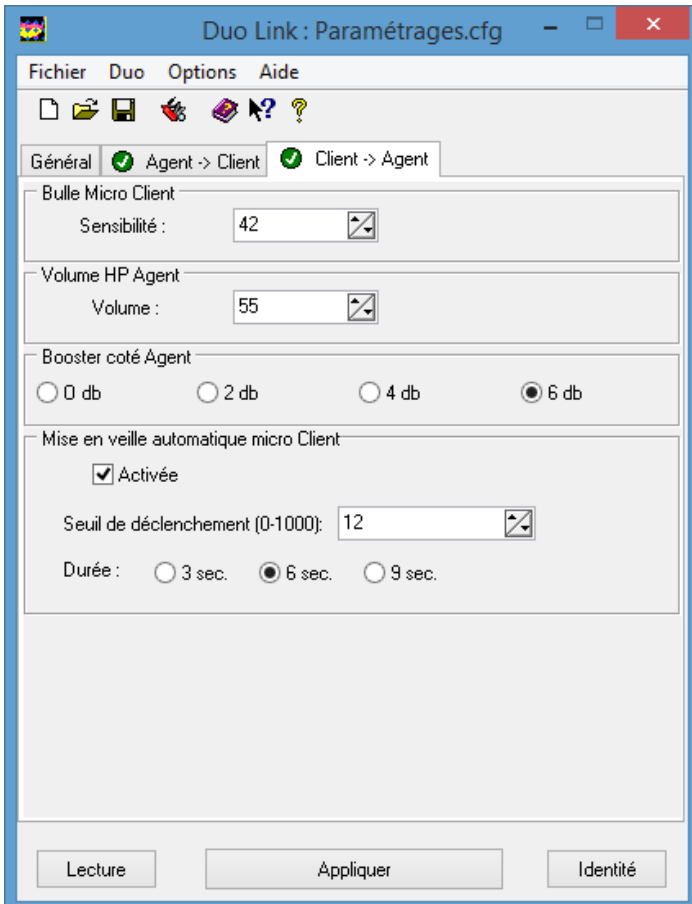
Duo Link : Paramétrages.cfg

Fichier Duo Options Aide

Général | Agent -> Client | Client -> Agent

Bulle Micro Client
Sensibilité : 42

Volume HP Agent
Volume : 55

Booster coté Agent
0 db 2 db 4 db 6 db

Mise en veille automatique micro Client
Activée
Seuil de déclenchement (0-1000): 12
Durée : 3 sec. 6 sec. 9 sec.

Lecture Appliquer Identité